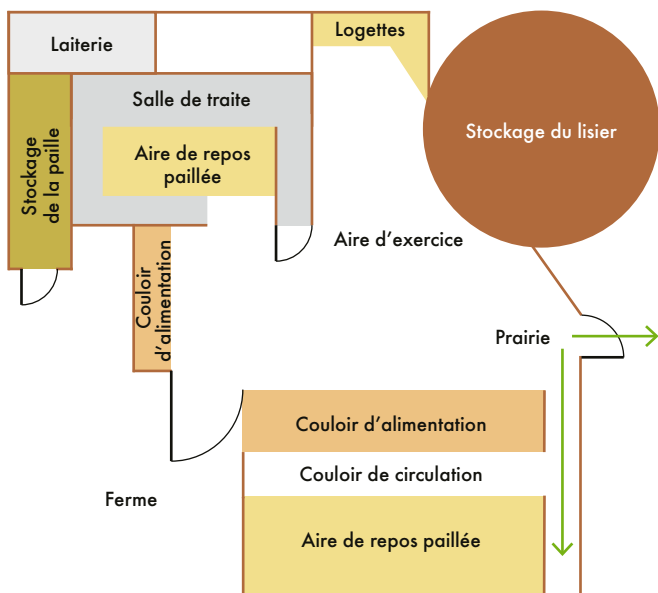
Laiterie

Logettes

Salle de traite

Stockage du lisier

Aire de repos paillée

Stockage de la paille

Aire d'exercice

Couloir d'alimentation

Prairie

Couloir d'alimentation

Couloir de circulation

Ferme

Aire de repos paillée